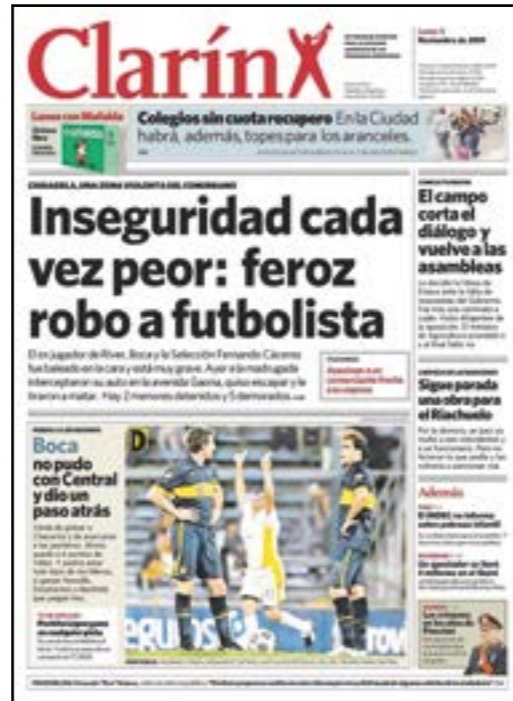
Clarín

Lunes con Mafalda

Colegios sin cuota recupero En la Ciudad habrá, además, topes para los aranceles.

CIUDADELA, UNA ZONA VIOLENTA DEL CONURBANO

Inseguridad cada vez peor: feroz robo a futbolista

El ex jugador de River, Boca y la Selección Fernando Cáceres fue baleado en la cara y está muy grave. Ayer a la madrugada interceptaron su auto en la avenida Gaona, quiso escapar y le tiraron a matar. Hay 2 menores detenidos y 5 demorados.

Boca no pudo con Central y dio un paso atrás

El campo corta el diálogo y vuelve a las asambleas

Sigue parada una obra para el Riachuelo

Además

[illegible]